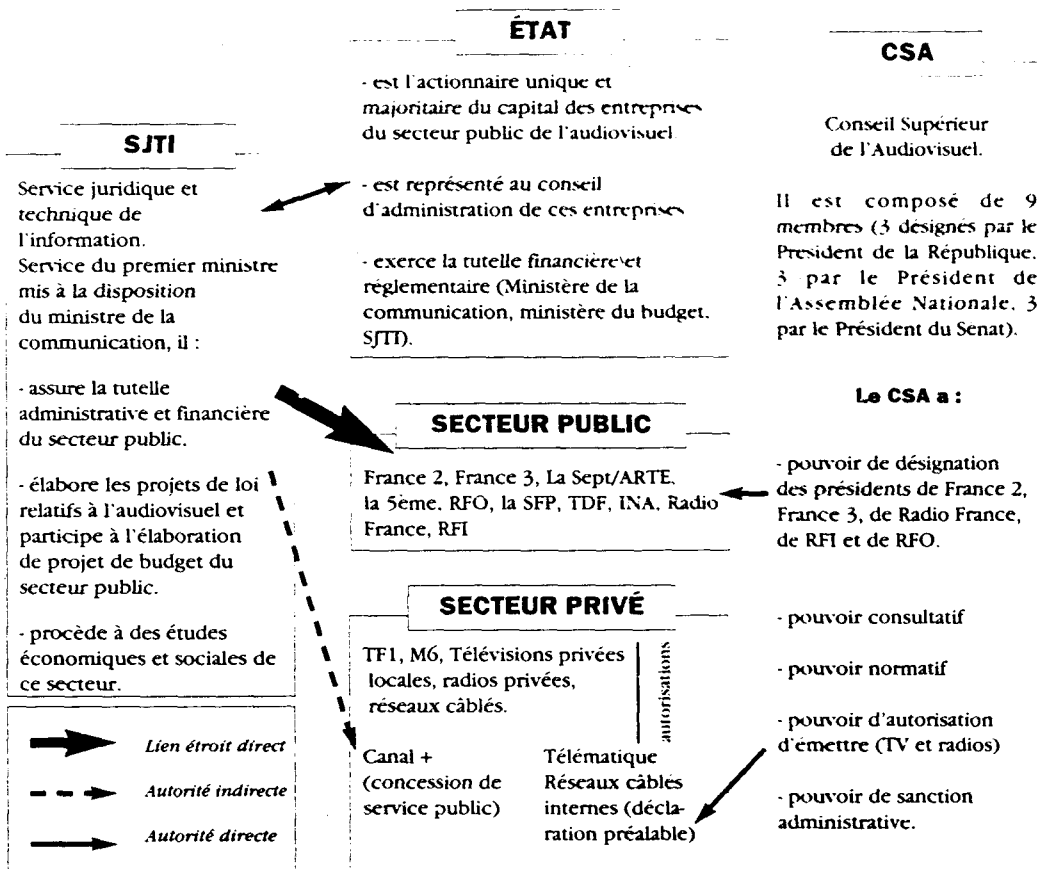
ÉTAT

- est l'actionnaire unique et majoritaire du capital des entreprises du secteur public de l'audiovisuel.

- est représenté au conseil d'administration de ces entreprises

- exerce la tutelle financièreet réglementaire (Ministère de la communication, ministère du budget, SJTI).

SJTI

Service juridique et technique de l'information.
Service du premier ministre mis à la disposition du ministre de la communication, il :

- assure la tutelle administrative et financière du secteur public.

- élabore les projets de loi relatifs à l'audiovisuel et participe à l'élaboration de projet de budget du secteur public.

- procède à des études économiques et sociales de ce secteur.

CSA

Conseil Supérieur de l'Audiovisuel.

Il est composé de 9 membres (3 désignés par le Président de la République, 3 par le Président de l'Assemblée Nationale, 3 par le Président du Senat).

Le CSA a :

- pouvoir de désignation des présidents de France 2, France 3, de Radio France, de RFI et de RFO.

- pouvoir consultatif

- pouvoir normatif

- pouvoir d'autorisation d'émettre (TV et radios)

- pouvoir de sanction administrative.

SECTEUR PUBLIC

France 2, France 3, La Sept/ARTE, la 5ème, RFO, la SFP, TDF, INA, Radio France, RFI

SECTEUR PRIVÉ

TF1, M6, Télévisions privées locales, radios privées, réseaux câblés.

autorisations

Canal + (concession de service public)

Télématique Réseaux câblés internes (déclaration préalable)

Lien étroit direct

Autorité indirecte

Autorité directe